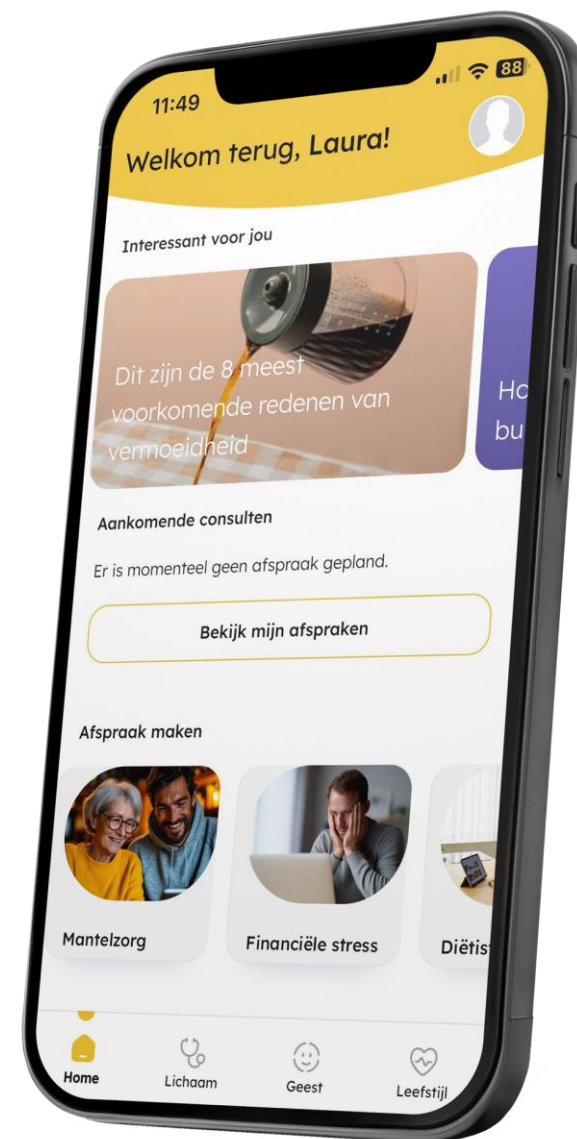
11:49

88

Welkom terug, Laura!

Interessant voor jou

Dit zijn de 8 meest voorkomende redenen van vermoeidheid

Ho
bu

Aankomende consulten

Er is momenteel geen afspraak gepland.

Bekijk mijn afspraken

Afspraak maken

Mantelzorg

Financiële stress

Diëtis

Home

Lichaam

Geest

Leefstijl